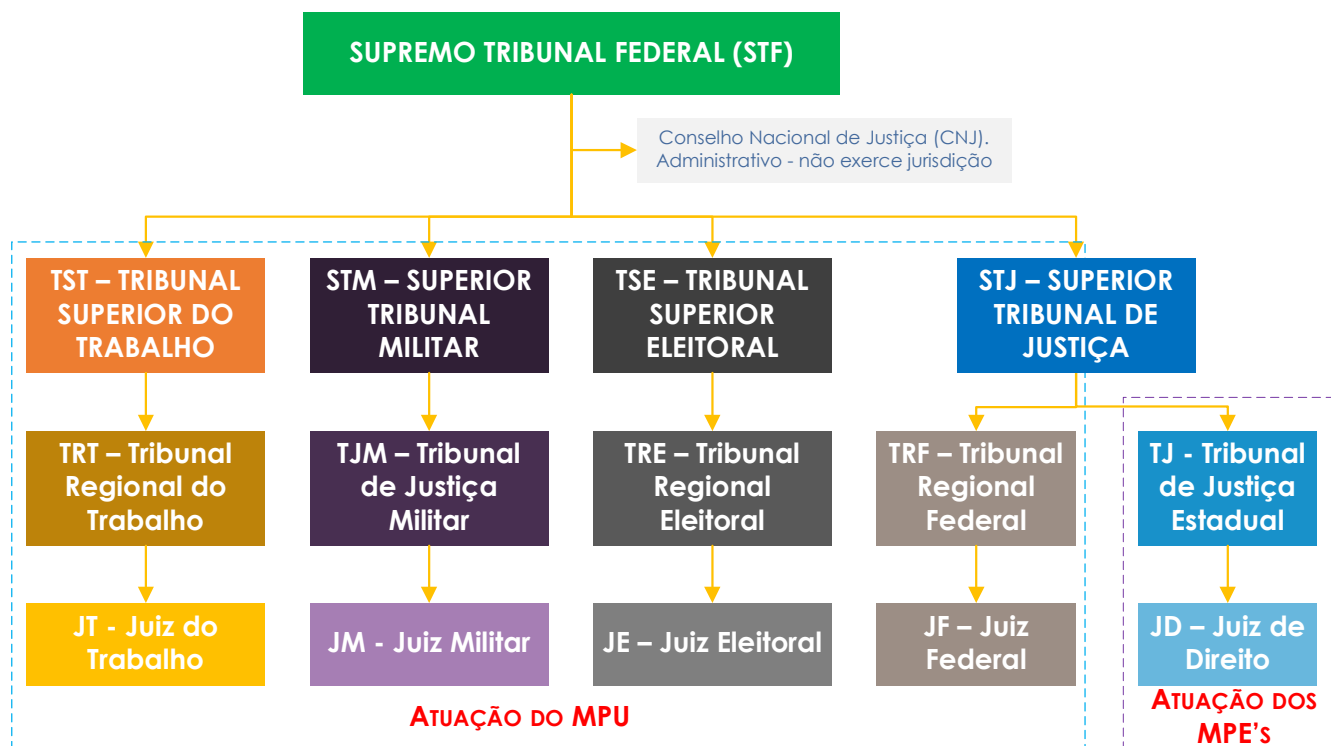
SUPREMO TRIBUNAL FEDERAL (STF)

Conselho Nacional de Justiça (CNJ). Administrativo - não exerce jurisdição

TST – TRIBUNAL SUPERIOR DO TRABALHO

STM – SUPERIOR TRIBUNAL MILITAR

TSE – TRIBUNAL SUPERIOR ELEITORAL

STJ – SUPERIOR TRIBUNAL DE JUSTIÇA

TRT – Tribunal Regional do Trabalho

TJM – Tribunal de Justiça Militar

TRE – Tribunal Regional Eleitoral

TRF – Tribunal Regional Federal

TJ - Tribunal de Justiça Estadual

JT - Juiz do Trabalho

JM - Juiz Militar

JE – Juiz Eleitoral

JF – Juiz Federal

JD – Juiz de Direito

ATUAÇÃO DO MPU

ATUAÇÃO DOS MPE's